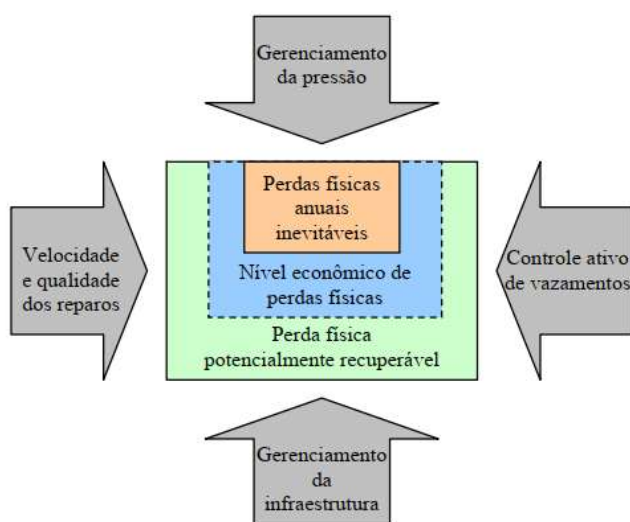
Gerenciamento da pressão

Velocidade e qualidade dos reparos

Perdas físicas anuais inevitáveis

Nível econômico de perdas físicas

Perda física potencialmente recuperável

Controle ativo de vazamentos

Gerenciamento da infraestrutura